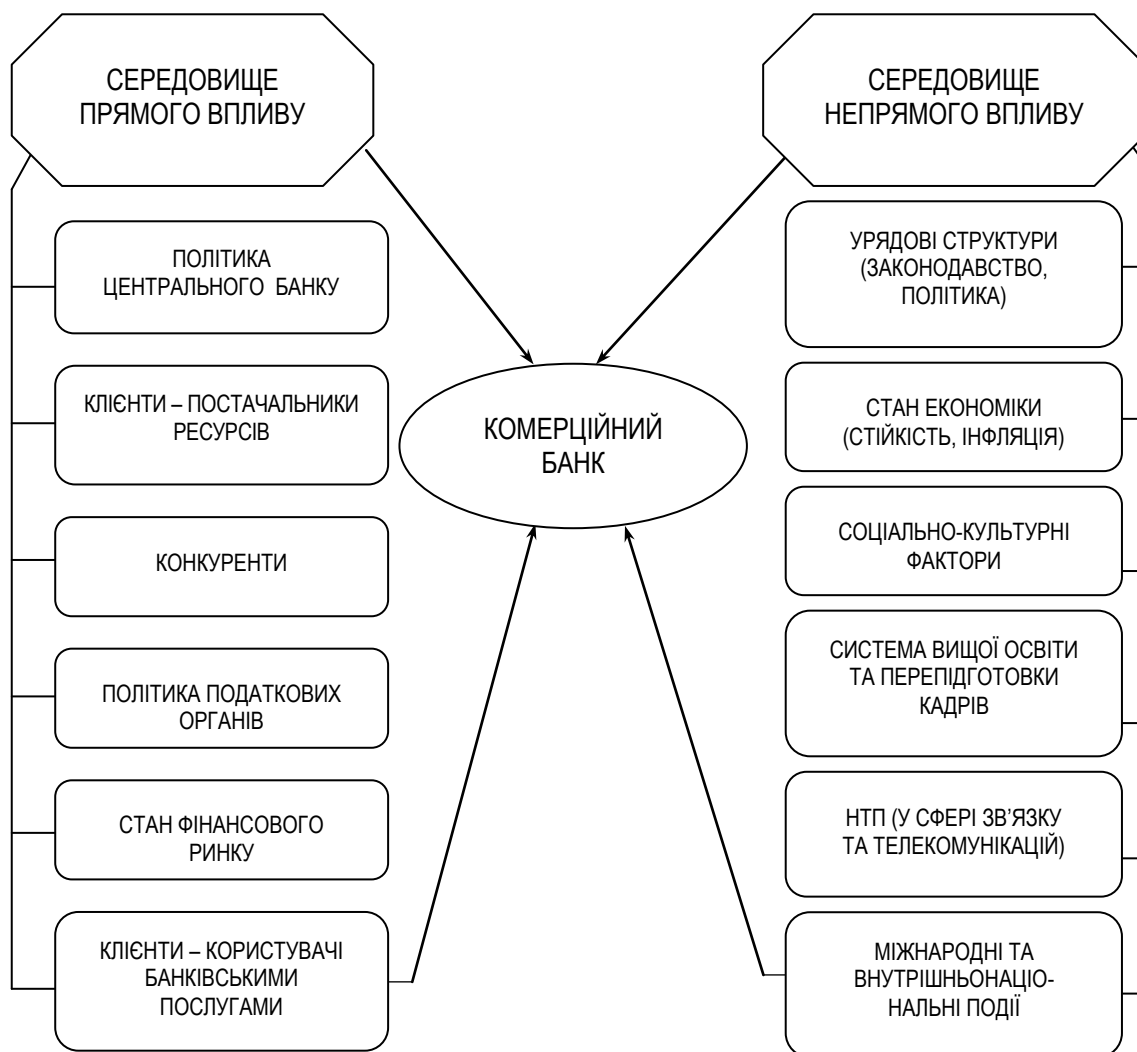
СЕРЕДОВИЩЕ ПРЯМОГО ВПЛИВУ

ПОЛІТИКА ЦЕНТРАЛЬНОГО БАНКУ

КЛІЄНТИ – ПОСТАЧАЛЬНИКИ РЕСУРСІВ

КОНКУРЕНТИ

ПОЛІТИКА ПОДАТКОВИХ ОРГАНІВ

СТАН ФІНАНСОВОГО РИНКУ

КЛІЄНТИ – КОРИСТУВАЧІ БАНКІВСЬКИМИ ПОСЛУГАМИ

КОМЕРЦІЙНИЙ БАНК

СЕРЕДОВИЩЕ НЕПРЯМОГО ВПЛИВУ

УРЯДОВІ СТРУКТУРИ (ЗАКОНОДАВСТВО, ПОЛІТИКА)

СТАН ЕКОНОМІКИ (СТІЙКІСТЬ, ІНФЛЯЦІЯ)

СОЦІАЛЬНО-КУЛЬТУРНІ ФАКТОРИ

СИСТЕМА ВИЩОЇ ОСВІТИ ТА ПЕРЕПІДГОТОВКИ КАДРІВ

НТП (У СФЕРІ ЗВ'ЯЗКУ ТА ТЕЛЕКОМУНІКАЦІЙ)

МІЖНАРОДНІ ТА ВНУТРІШНЬОНАЦІОНАЛЬНІ ПОДІЇ